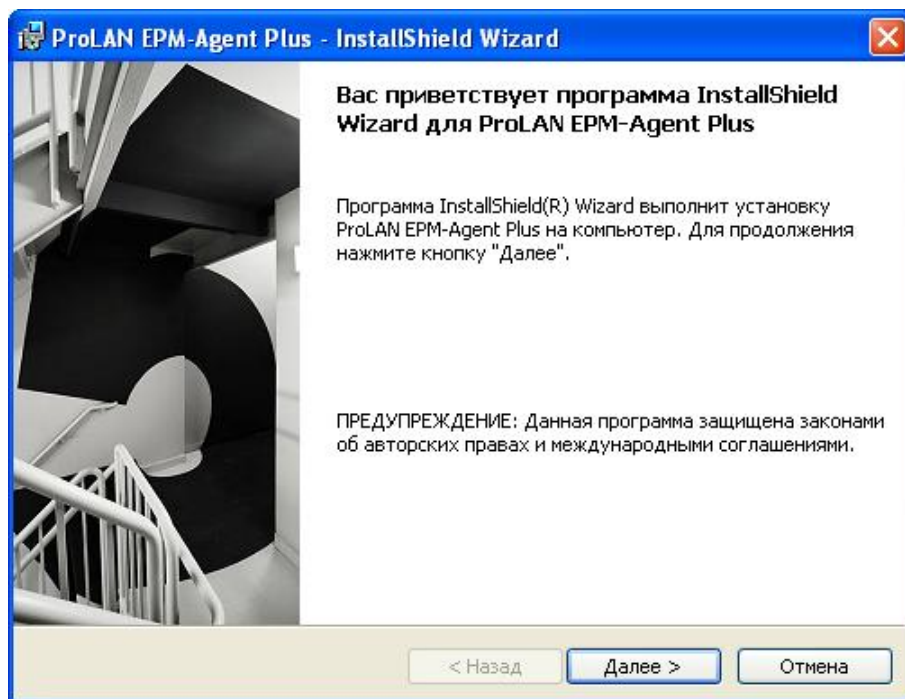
ProLAN EPM-Agent Plus - InstallShield Wizard

Вас приветствует программа InstallShield Wizard для ProLAN EPM-Agent Plus

Программа InstallShield(R) Wizard выполнит установку ProLAN EPM-Agent Plus на компьютер. Для продолжения нажмите кнопку "Далее".

ПРЕДУПРЕЖДЕНИЕ: Данная программа защищена законами об авторских правах и международными соглашениями.

< Назад Далее > Отмена